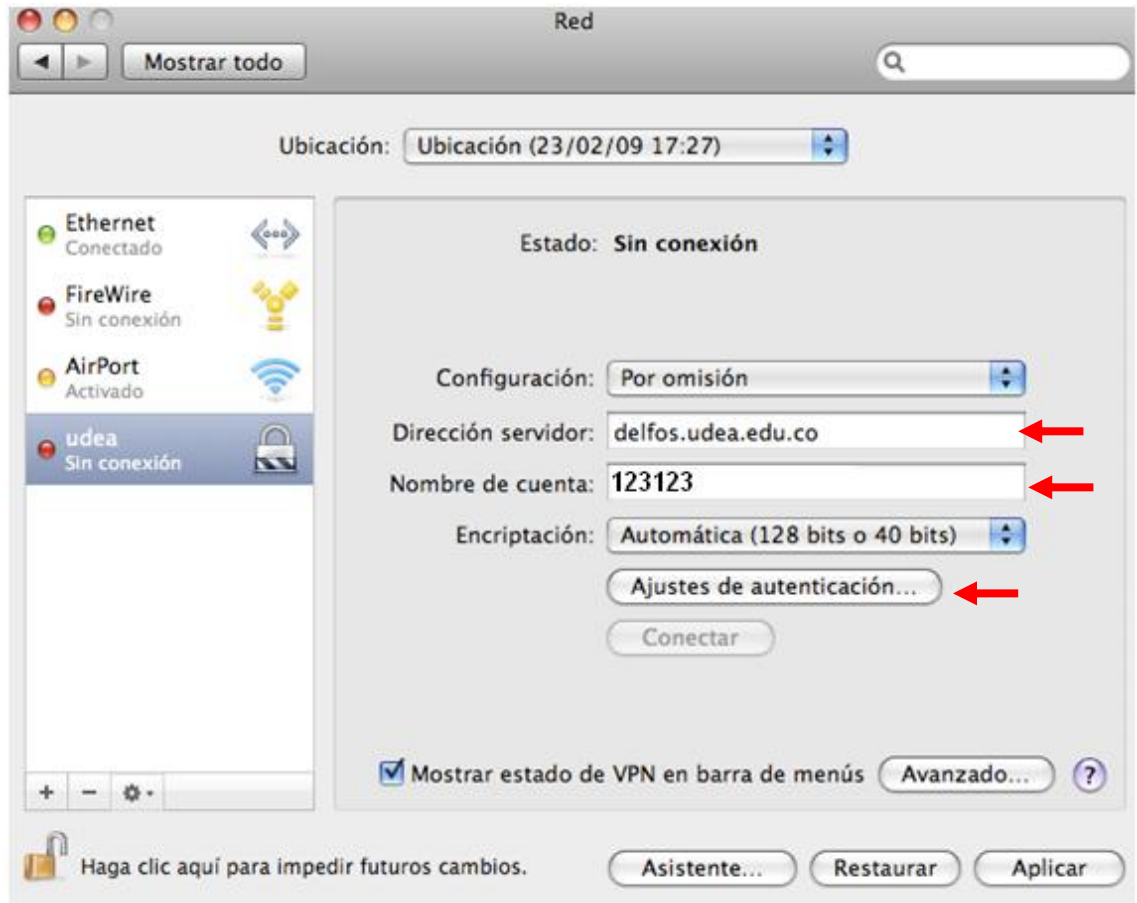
Red

Mostrar todo

Ubicación: Ubicación (23/02/09 17:27)

Ethernet
Conectado

FireWire
Sin conexión

AirPort
Activado

udea
Sin conexión

Estado: Sin conexión

Configuración: Por omisión

Dirección servidor: delfos.udea.edu.co

Nombre de cuenta: 123123

Encriptación: Automática (128 bits o 40 bits)

Ajustes de autenticación...

Conectar

Mostrar estado de VPN en barra de menús

Avanzado...

?

Haga clic aquí para impedir futuros cambios.

Asistente...

Restaurar

Aplicar